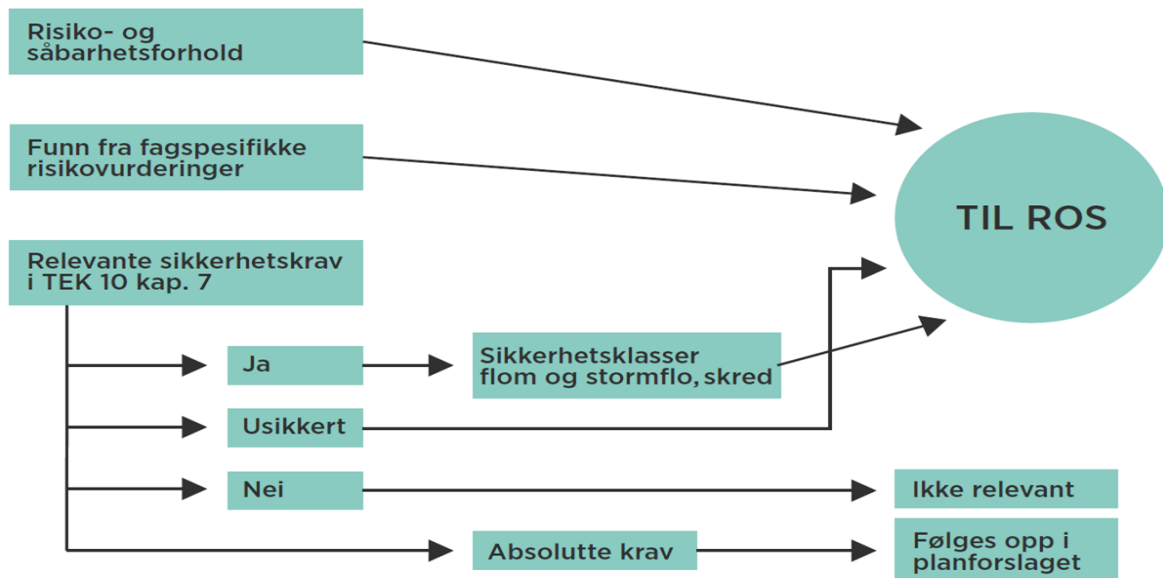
Risiko- og sårbarhetsforhold

Funn fra fagspesifikke risikovurderinger

Relevante sikkerhetskrav i TEK 10 kap. 7

TIL ROS

Ja

Sikkerhetsklasser flom og stormflo, skred

Usikkert

Nei

Ikke relevant

Absolutte krav

Følges opp i planforslaget